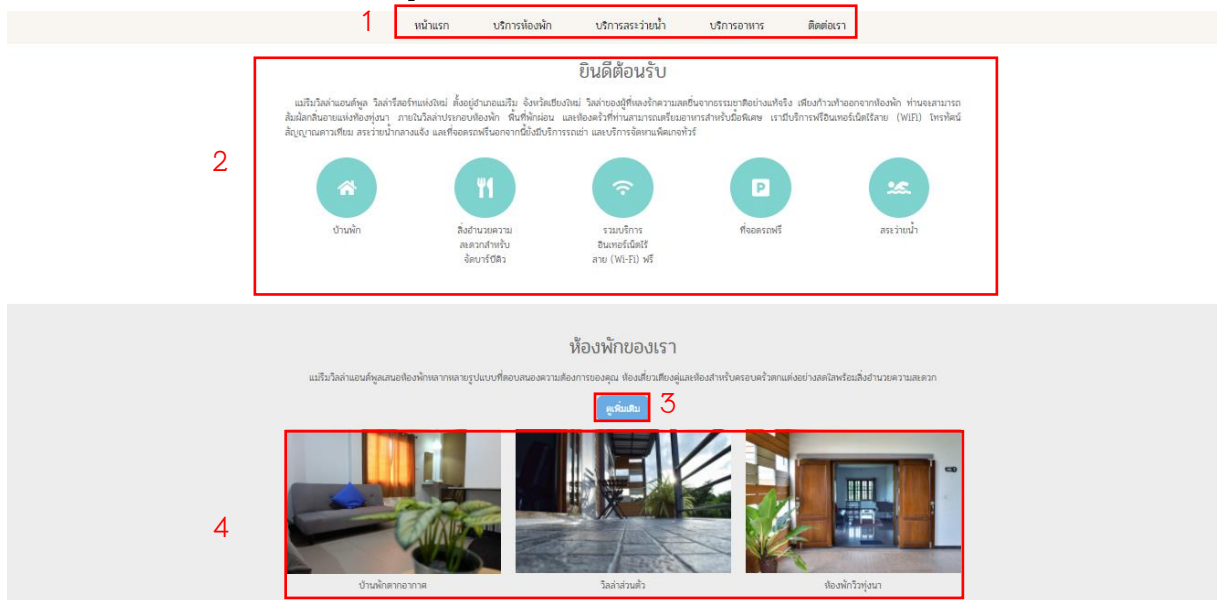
1
หน้าแรก บริการห้องพัก บริการสระว่ายน้ำ บริการอาหาร ติดต่อเรา

ยินดีต้อนรับ

แม่ริมวิลล่าแอนด์พูล วิลล่ารีสอร์ทแห่งใหม่ ตั้งอยู่อำเภอแม่ริม จังหวัดเชียงใหม่ วิลล่าของผู้ที่หลงรักความสดชื่นจากธรรมชาติอย่างแท้จริง เพียงก้าวเท้าออกจากห้องพัก ท่านจะสามารถสัมผัสกลิ่นอายแห่งท้องทุ่งนา ภายในวิลล่าประกอบห้องพัก พื้นที่พักผ่อน และห้องครัวที่ท่านสามารถเตรียมอาหารสำหรับมื้อพิเศษ เรามีบริการฟรีอินเทอร์เน็ตไร้สาย (WiFi) โทรทัศน์สัญญาณดาวเทียม สระว่ายน้ำกลางแจ้ง และที่จอดรถฟรีนอกจากนี้ยังมีบริการรถเช่า และบริการจัดหาแพ็คเกจทัวร์

2

บ้านพัก

สิ่งอำนวยความสะดวกสำหรับจัดบาร์บีคิว

รวมบริการอินเทอร์เน็ตไร้สาย (Wi-Fi) ฟรี

ที่จอดรถฟรี

สระว่ายน้ำ

ห้องพักของเรา

แม่ริมวิลล่าแอนด์พูลเสนอห้องพักหลากหลายรูปแบบที่ตอบสนองความต้องการของคุณ ห้องเตียงเดี่ยวเตียงคู่และห้องสำหรับครอบครัวตกแต่งอย่างสดใสพร้อมสิ่งอำนวยความสะดวก

ดูเพิ่มเติม 3

4

บ้านพักตากอากาศ

วิลล่าส่วนตัว

ห้องพักวิวทุ่งนา